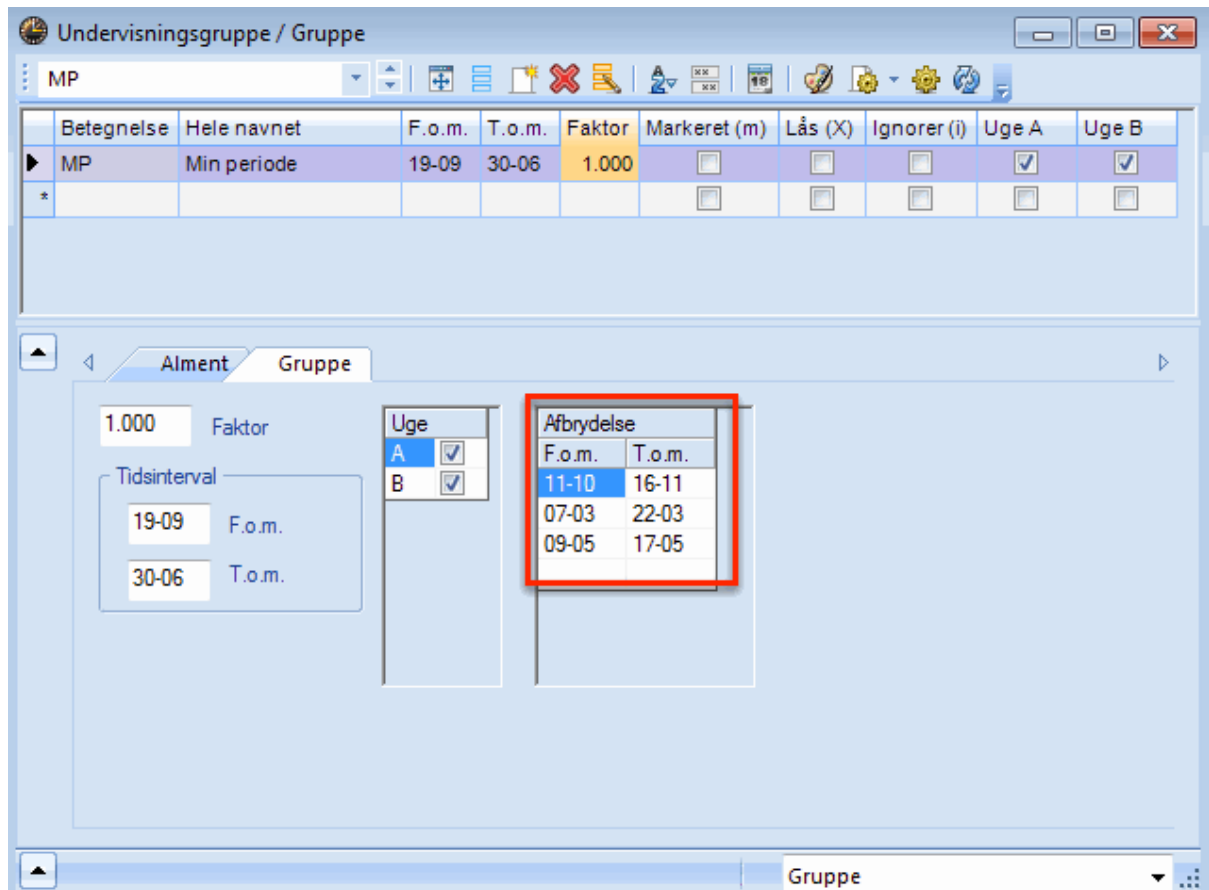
Undervisningsgruppe / Gruppe

MP

| | Betegnelse | Hele navnet | F.o.m. | T.o.m. | Faktor | Markeret (m) | Lås (X) | Ignorer (i) | Uge A | Uge B |
|---|---|---|---|---|---|---|---|---|---|---|
| ▶ | MP | Min periode | 19-09 | 30-06 | 1.000 | ☐ | ☐ | ☐ | ☑ | ☑ |
| * | | | | | | ☐ | ☐ | ☐ | ☐ | ☐ |

Alment | Gruppe

1.000 Faktor

Tidsinterval
19-09 F.o.m.
30-06 T.o.m.

| Uge | |
|---|---|
| A | ☑ |
| B | ☑ |

Afbrydelse
| F.o.m. | T.o.m. |
|---|---|
| 11-10 | 16-11 |
| 07-03 | 22-03 |
| 09-05 | 17-05 |

Gruppe